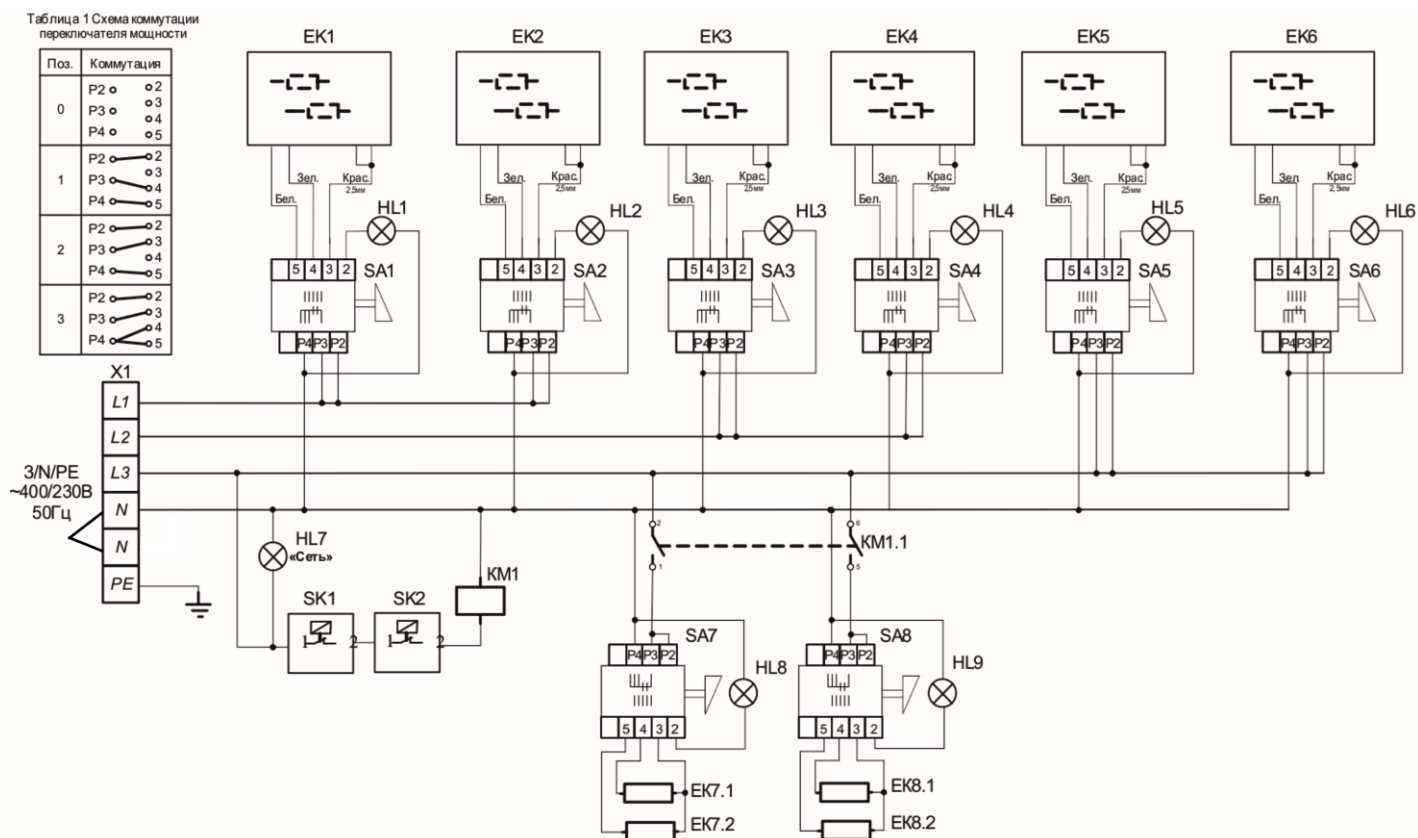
Таблица 1 Схема коммутации переключателя мощности

| Поз. | Коммутация |
|---|---|
| 0 | P2 P3 P4 2 3 4 5 |
| 1 | P2 P3 P4 2 3 4 5 |
| 2 | P2 P3 P4 2 3 4 5 |
| 3 | P2 P3 P4 2 3 4 5 |

EK1 EK2 EK3 EK4 EK5 EK6

Бел. Зел. Крас. 2,5мм
Бел. Зел. Крас. 2,5мм
Бел. Зел. Крас. 2,5мм
Бел. Зел. Крас. 2,5мм
Бел. Зел. Крас. 2,5мм
Бел. Зел. Крас. 2,5мм

HL1 HL2 HL3 HL4 HL5 HL6

5 4 3 2 SA1
5 4 3 2 SA2
5 4 3 2 SA3
5 4 3 2 SA4
5 4 3 2 SA5
5 4 3 2 SA6

P4 P3 P2
P4 P3 P2
P4 P3 P2
P4 P3 P2
P4 P3 P2
P4 P3 P2

X1
L1
L2
L3
N
N
PE

3/N/PE
~400/230В
50Гц

HL7 «Сеть»
KM1
SK1 1 2
SK2 1 2

2 1 6 5
KM1.1

SA7 P4 P3 P2
SA8 P4 P3 P2
HL8
HL9
5 4 3 2
5 4 3 2
EK7.1
EK7.2
EK8.1
EK8.2